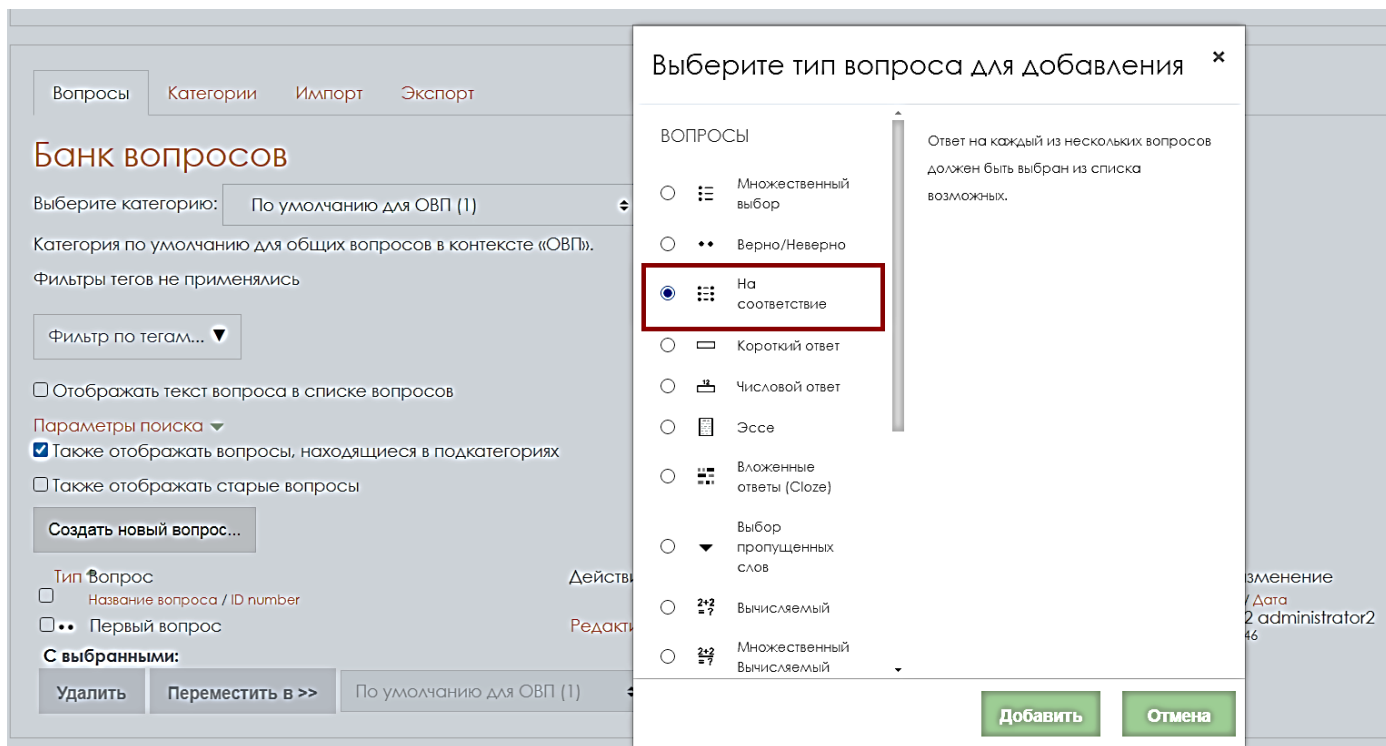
Вопросы Категории Импорт Экспорт

Банк вопросов

Выберите категорию: По умолчанию для ОВП (1)

Категория по умолчанию для общих вопросов в контексте «ОВП».

Фильтры тегов не применялись

Фильтр по тегам... ▼

☐ Отображать текст вопроса в списке вопросов

Параметры поиска

☑ Также отображать вопросы, находящиеся в подкатегориях

☐ Также отображать старые вопросы

Создать новый вопрос...

Тип Вопрос Действи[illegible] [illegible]зменение
Название вопроса / ID number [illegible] / Дата
☐ Первый вопрос Редакти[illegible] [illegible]2 administrator2 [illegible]46

С выбранными:

Удалить Переместить в >> По умолчанию для ОВП (1)

Выберите тип вопроса для добавления ×

ВОПРОСЫ

Множественный выбор

Верно/Неверно

На соответствие

Короткий ответ

Числовой ответ

Эссе

Вложенные ответы (Cloze)

Выбор пропущенных слов

Вычисляемый

Множественный Вычисляемый

Ответ на каждый из нескольких вопросов должен быть выбран из списка возможных.

Добавить Отмена